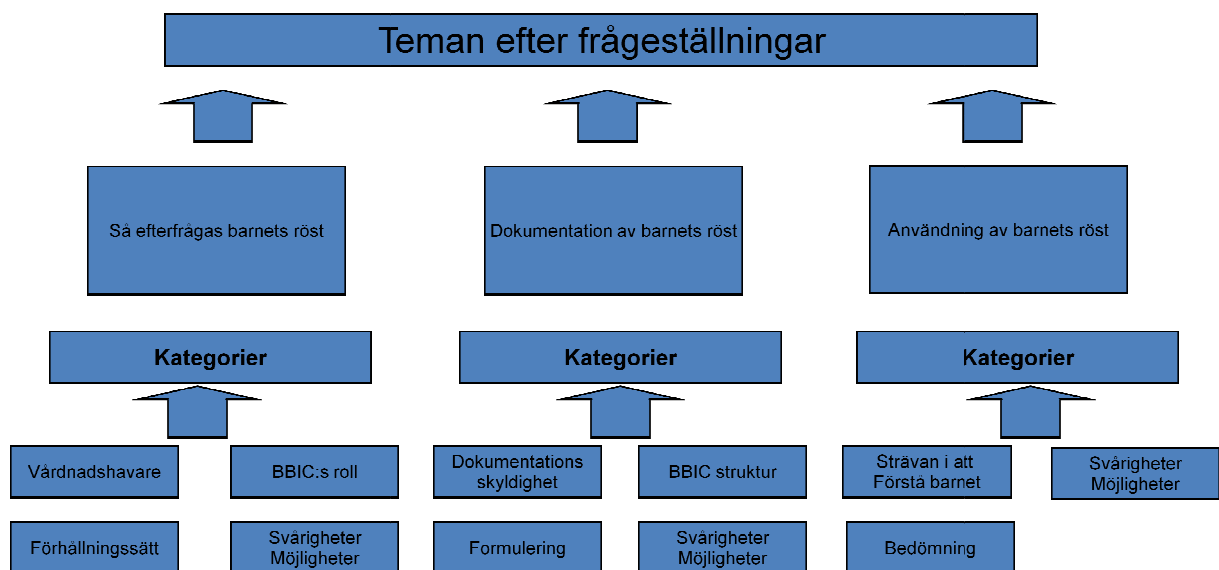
Teman efter frågeställningar

Så efterfrågas barnets röst

Dokumentation av barnets röst

Användning av barnets röst

Kategorier

Kategorier

Kategorier

Vårdnadshavare

BBIC:s roll

Dokumentations skyldighet

BBIC struktur

Strävan i att Förstå barnet

Svårigheter Möjligheter

Förhållningssätt

Svårigheter Möjligheter

Formulering

Svårigheter Möjligheter

Bedömning